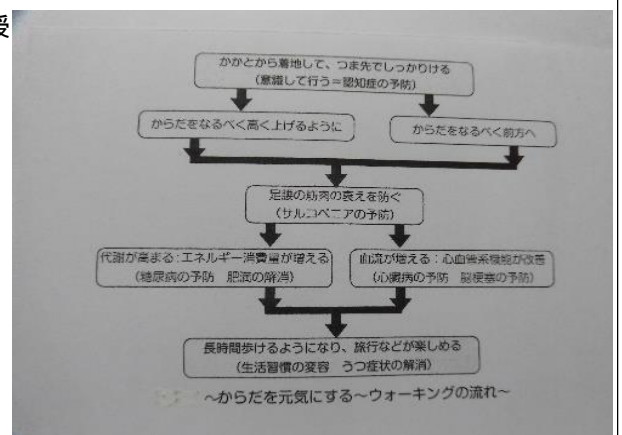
授

かかとから着地して、つま先でしっかりける
(意識して行う=認知症の予防)

からだをなるべく高く上げるように

からだをなるべく前方へ

足腰の筋肉の衰えを防ぐ
(サルコペニアの予防)

代謝が高まる:エネルギー消費量が増える
(糖尿病の予防　肥満の解消)

血流が増える:心血管系機能が改善
(心臓病の予防　脳梗塞の予防)

長時間歩けるようになり、旅行などが楽しめる
(生活習慣の変容　うつ症状の解消)

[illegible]~からだを元気にする~ウォーキングの流れ~